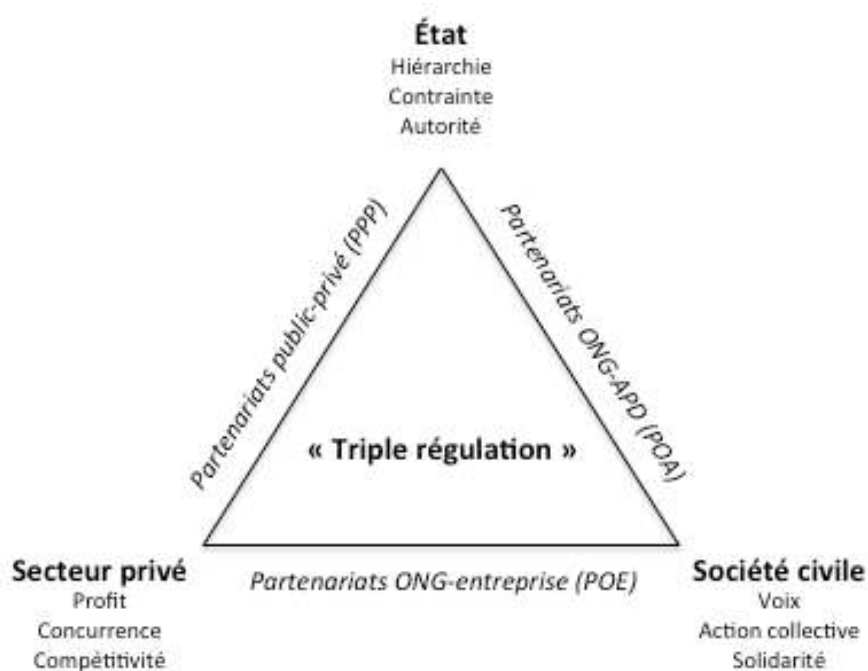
État
Hiérarchie
Contrainte
Autorité

Partenariats public-privé (PPP)

Partenariats ONG-APD (POA)

« Triple régulation »

Secteur privé
Profit
Concurrence
Compétitivité

Partenariats ONG-entreprise (POE)

Société civile
Voix
Action collective
Solidarité